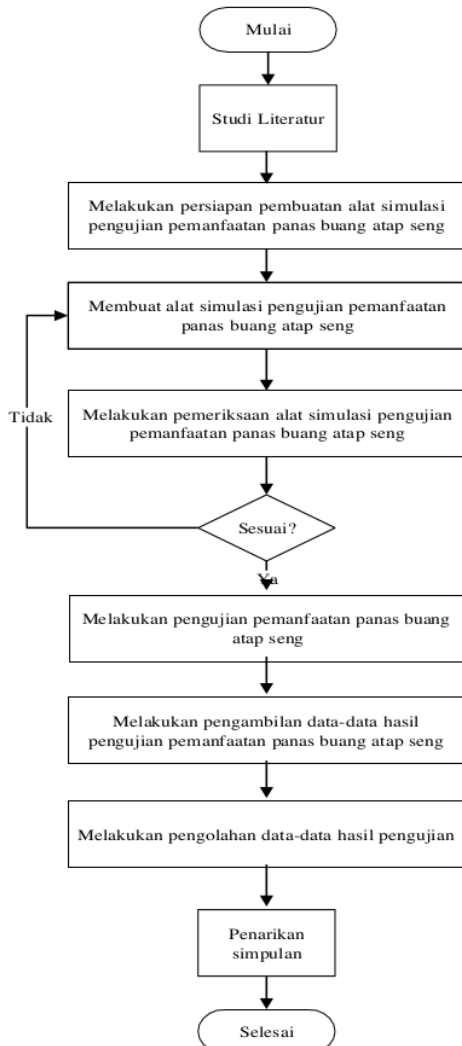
Mulai

Studi Literatur

Melakukan persiapan pembuatan alat simulasi pengujian pemanfaatan panas buang atap seng

Membuat alat simulasi pengujian pemanfaatan panas buang atap seng

Tidak

Melakukan pemeriksaan alat simulasi pengujian pemanfaatan panas buang atap seng

Sesuai?

Ya

Melakukan pengujian pemanfaatan panas buang atap seng

Melakukan pengambilan data-data hasil pengujian pemanfaatan panas buang atap seng

Melakukan pengolahan data-data hasil pengujian

Penarikan simpulan

Selesai